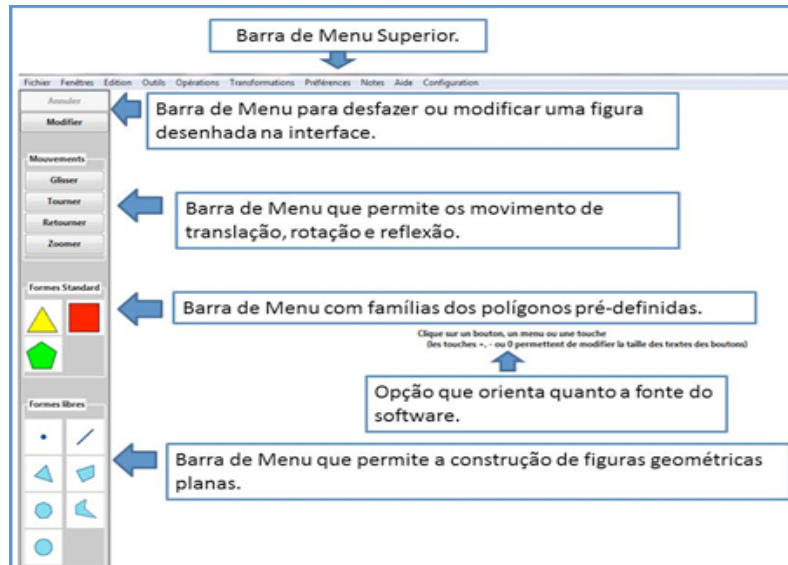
Barra de Menu Superior.

Fichier Fenêtres Edition Outils Opérations Transformations Préférences Notes Aide Configuration

Annuler
Modifier

Barra de Menu para desfazer ou modificar uma figura desenhada na interface.

Mouvements
Glisser
Tourner
Retourner
Zoomer

Barra de Menu que permite os movimento de translação, rotação e reflexão.

Formes Standard

Barra de Menu com famílias dos polígonos pré-definidas.

Clique sur un bouton, un menu ou une touche
(les touches +, - ou 0 permettent de modifier la taille des textes des boutons)

Opção que orienta quanto a fonte do software.

Formes libres

Barra de Menu que permite a construção de figuras geométricas planas.